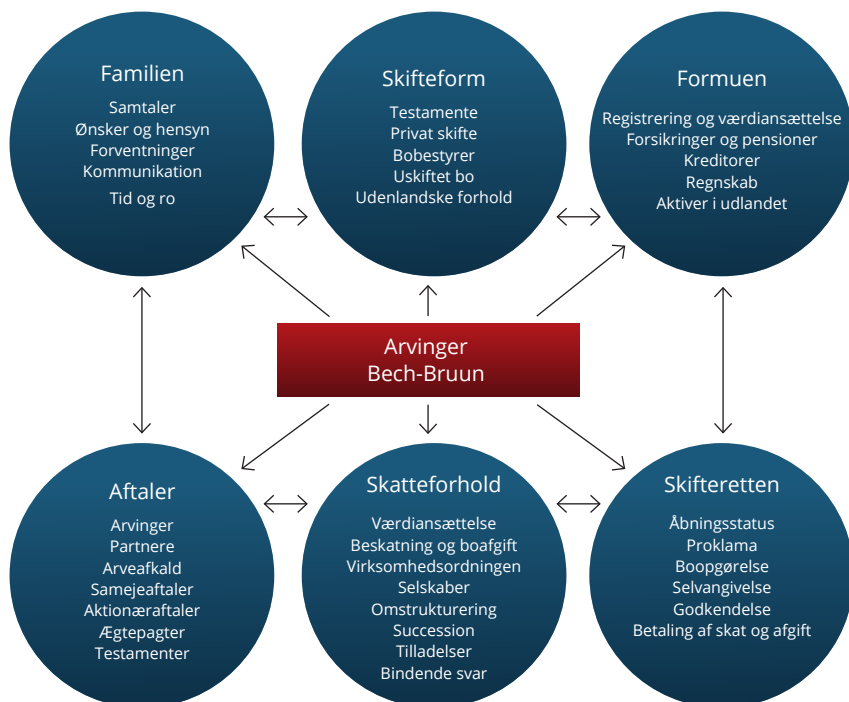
Familien

Samtaler
Ønsker og hensyn
Forventninger
Kommunikation
Tid og ro

Skifteform

Testamente
Privat skifte
Bobestyrer
Uskiftet bo
Udenlandske forhold

Formuen

Registrering og værdiansættelse
Forsikringer og pensioner
Kreditorer
Regnskab
Aktiver i udlandet

Arvinger
Bech-Bruun

Aftaler

Arvinger
Partnere
Arveafkald
Samejeaftaler
Aktionæraftaler
Ægtepagter
Testamenter

Skatteforhold

Værdiansættelse
Beskatning og boafgift
Virksomhedsordningen
Selskaber
Omstrukturering
Succession
Tilladelser
Bindende svar

Skifteretten

Åbningsstatus
Proklama
Boopgørelse
Selvangivelse
Godkendelse
Betaling af skat og afgift